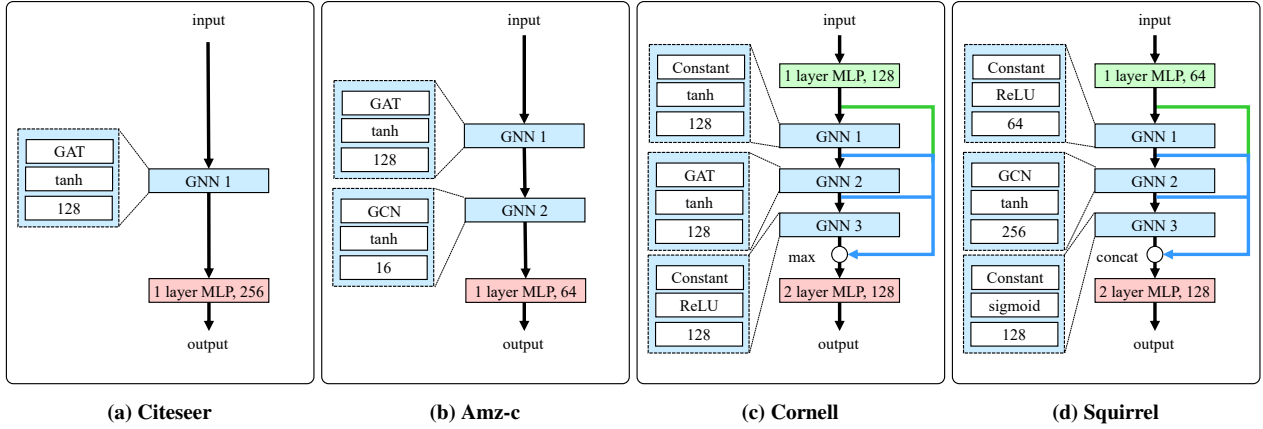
input

GAT
tanh
128

GNN 1

1 layer MLP, 256

output

(a) Citeseer

input

GAT
tanh
128

GNN 1

GCN
tanh
16

GNN 2

1 layer MLP, 64

output

(b) Amz-c

input

1 layer MLP, 128

Constant
tanh
128

GNN 1

GAT
tanh
128

GNN 2

GNN 3

Constant
ReLU
128

max

2 layer MLP, 128

output

(c) Cornell

input

1 layer MLP, 64

Constant
ReLU
64

GNN 1

GCN
tanh
256

GNN 2

GNN 3

Constant
sigmoid
128

concat

2 layer MLP, 128

output

(d) Squirrel